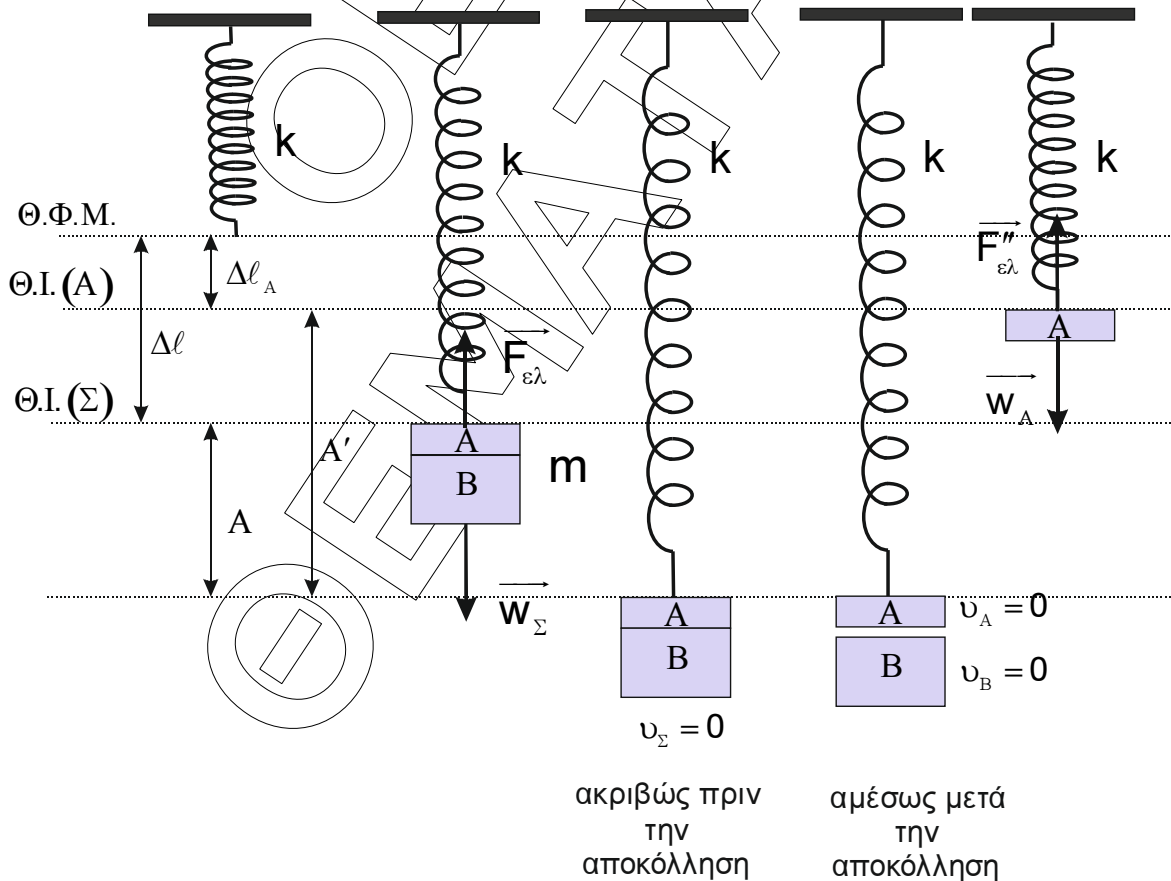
k

k

k

k

k

Θ.Φ.Μ.

Θ.Ι.(Α)

$\Delta\ell_A$

$\Delta\ell$

Θ.Ι.(Σ)

$\vec{F}''_{\varepsilon\lambda}$

$\vec{F}_{\varepsilon\lambda}$

A

$\vec{w}_A$

A

B

m

A′

A

$\vec{w}_\Sigma$

A

B

A

B

$\upsilon_A = 0$

$\upsilon_B = 0$

$\upsilon_\Sigma = 0$

ακριβώς πριν την αποκόλληση

αμέσως μετά την αποκόλληση